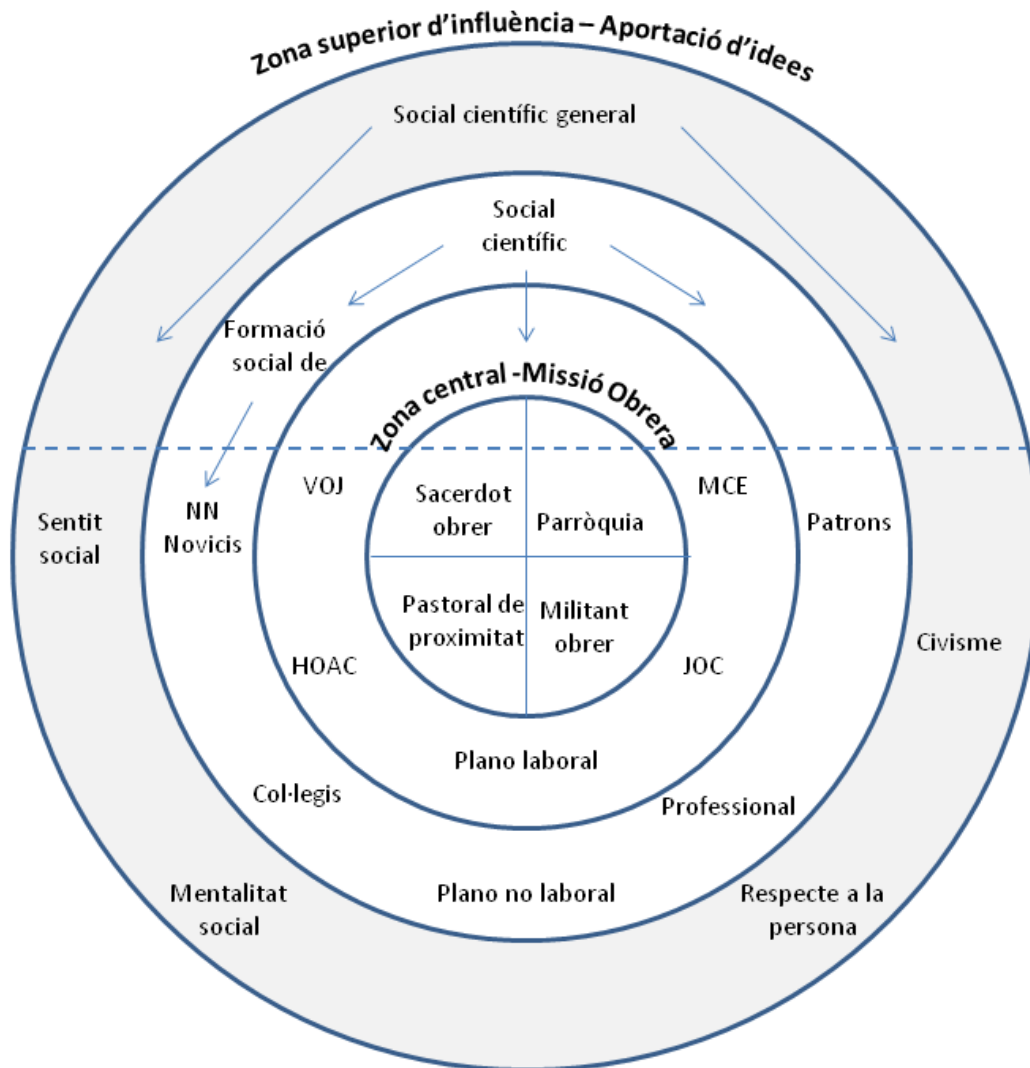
Zona superior d'influència – Aportació d'idees

Social científic general

Social científic

Formació social de

NN Novicis

Zona central -Missió Obrera

VOJ

MCE

Sacerdot obrer

Parròquia

Pastoral de proximitat

Militant obrer

HOAC

JOC

Sentit social

Patrons

Civisme

Plano laboral

Col·legis

Professional

Plano no laboral

Mentalitat social

Respecte a la persona